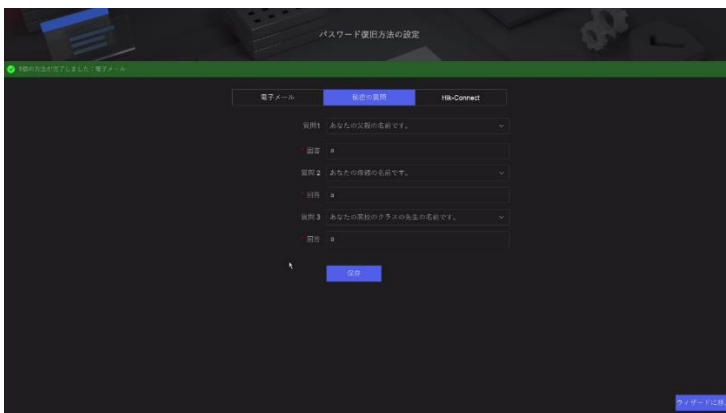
パスワード復旧方法の設定

1個の方法が完了しました：電子メール

電子メール | 秘密の質問 | Hik-Connect

質問1 あなたの父親の名前です。

回答 a

質問2 あなたの母親の名前です。

回答 a

質問3 あなたの高校のクラスの先生の名前です。

回答 a

保存

ウィザードに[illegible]